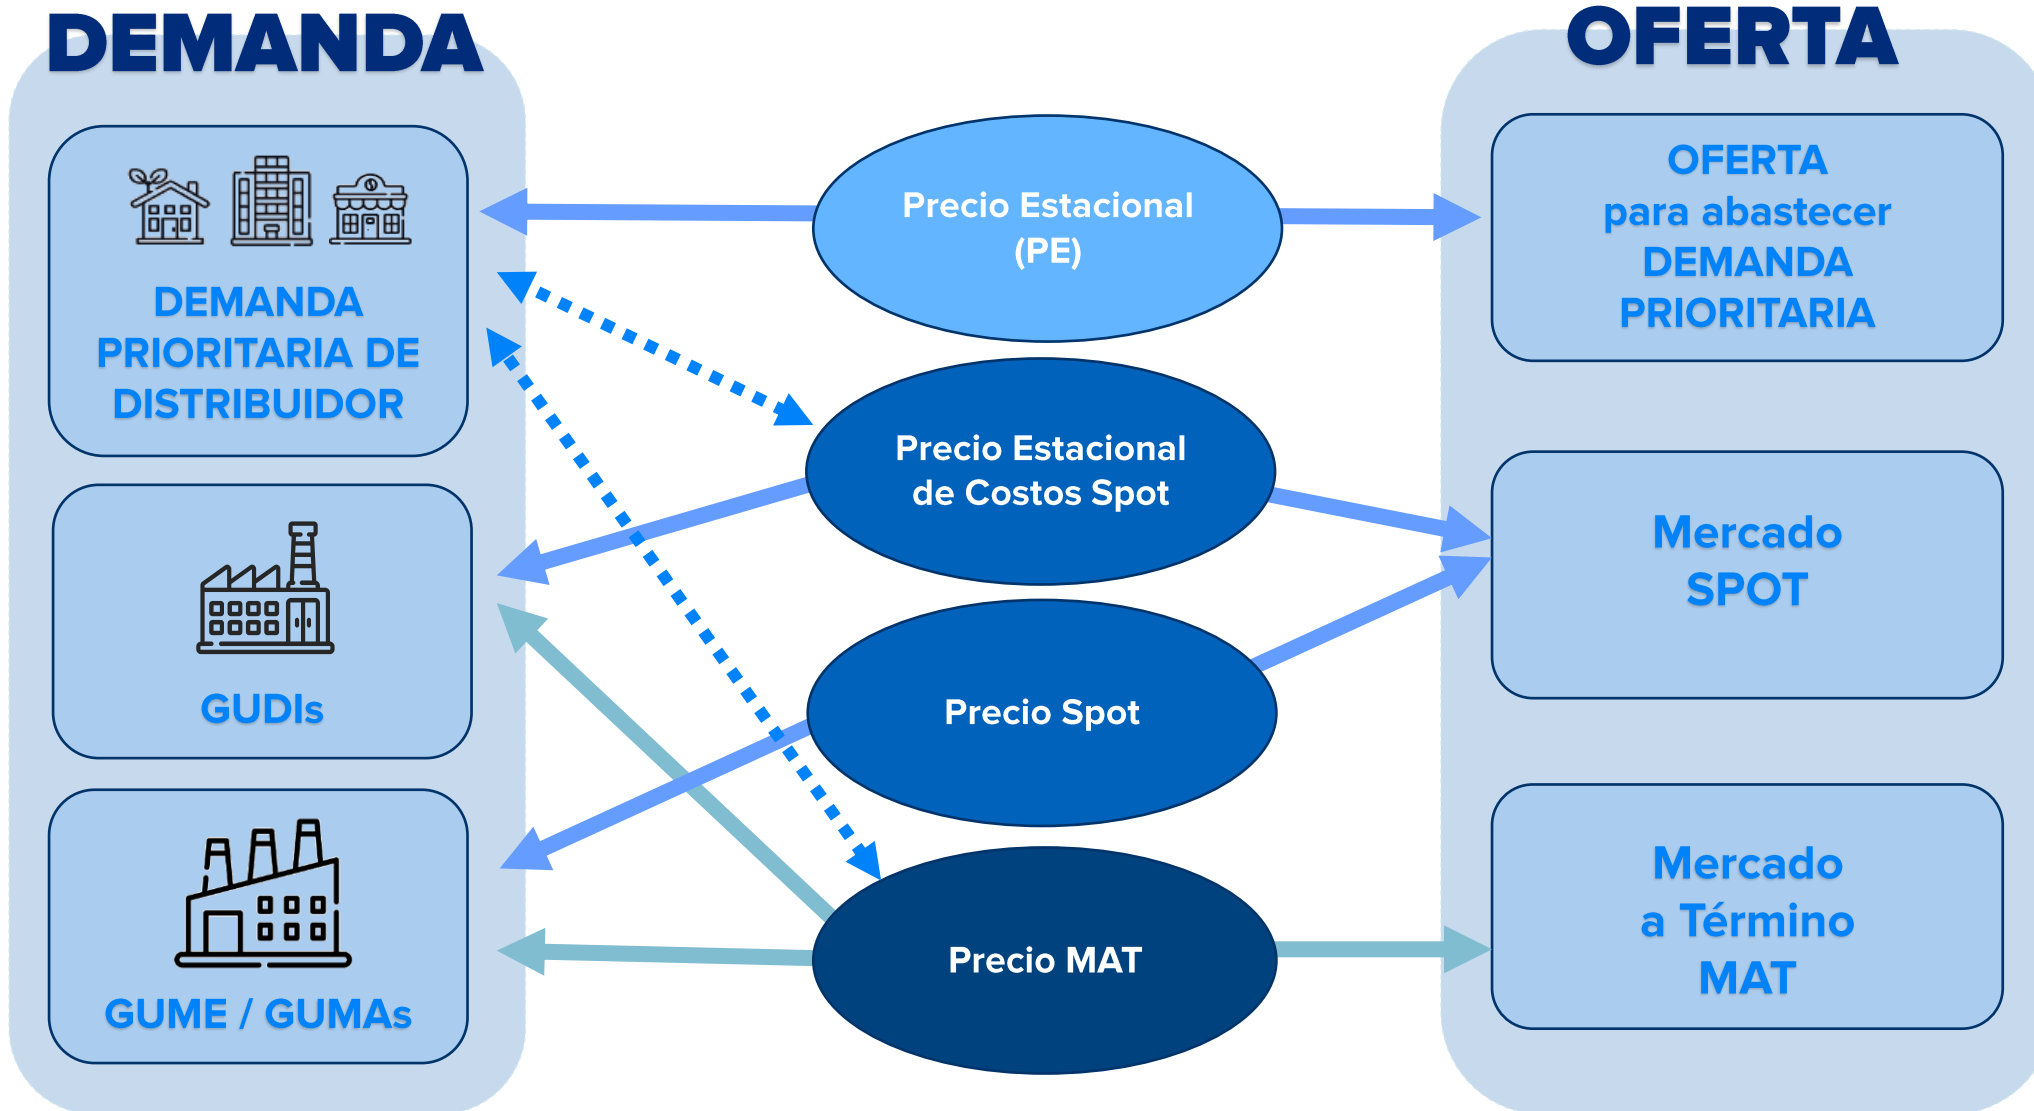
DEMANDA

OFERTA

DEMANDA PRIORITARIA DE DISTRIBUIDOR

GUDIs

GUME / GUMAs

Precio Estacional (PE)

Precio Estacional de Costos Spot

Precio Spot

Precio MAT

OFERTA para abastecer DEMANDA PRIORITARIA

Mercado SPOT

Mercado a Término MAT